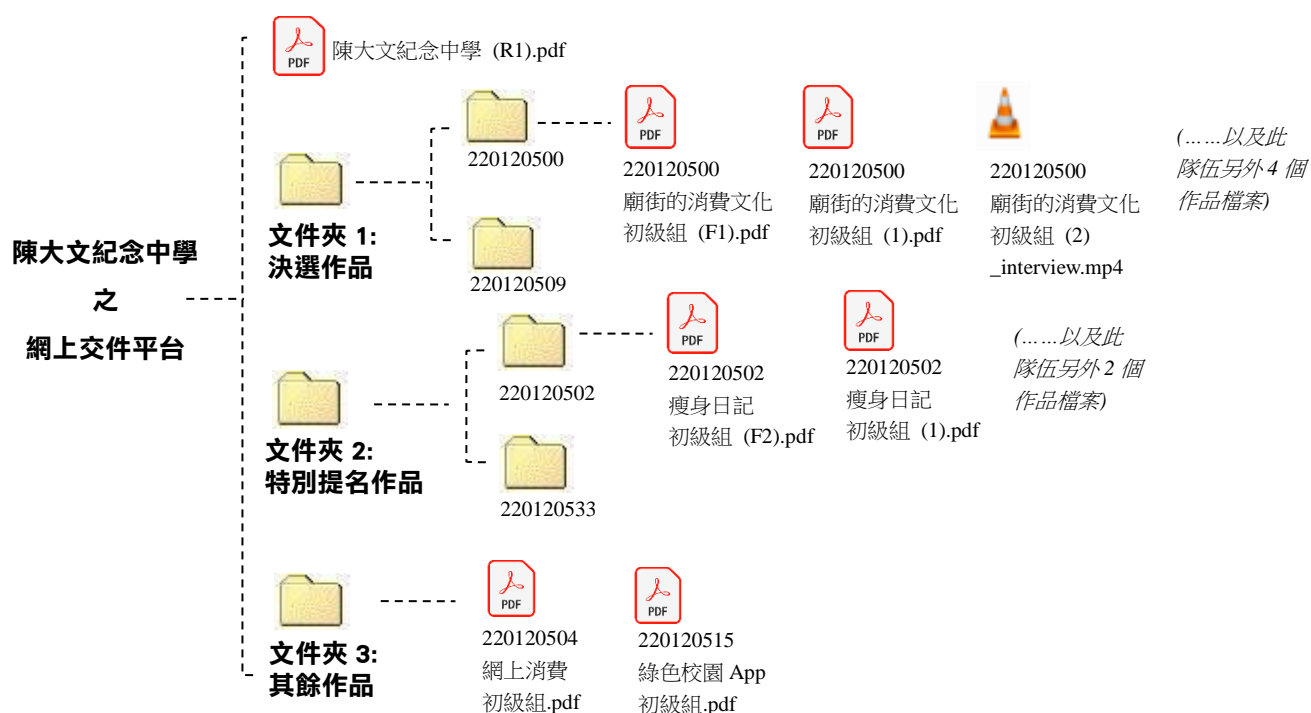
陳大文紀念中學
之
網上文件平台

PDF
陳大文紀念中學 (R1).pdf

文件夾 1:
決選作品

220120500

PDF
220120500
廟街的消費文化
初級組 (F1).pdf

PDF
220120500
廟街的消費文化
初級組 (1).pdf

220120500
廟街的消費文化
初級組 (2)
_interview.mp4

(……以及此隊伍另外 4 個作品檔案)

220120509

文件夾 2:
特別提名作品

220120502

PDF
220120502
瘦身日記
初級組 (F2).pdf

PDF
220120502
瘦身日記
初級組 (1).pdf

(……以及此隊伍另外 2 個作品檔案)

220120533

文件夾 3:
其餘作品

PDF
220120504
網上消費
初級組.pdf

PDF
220120515
綠色校園 App
初級組.pdf